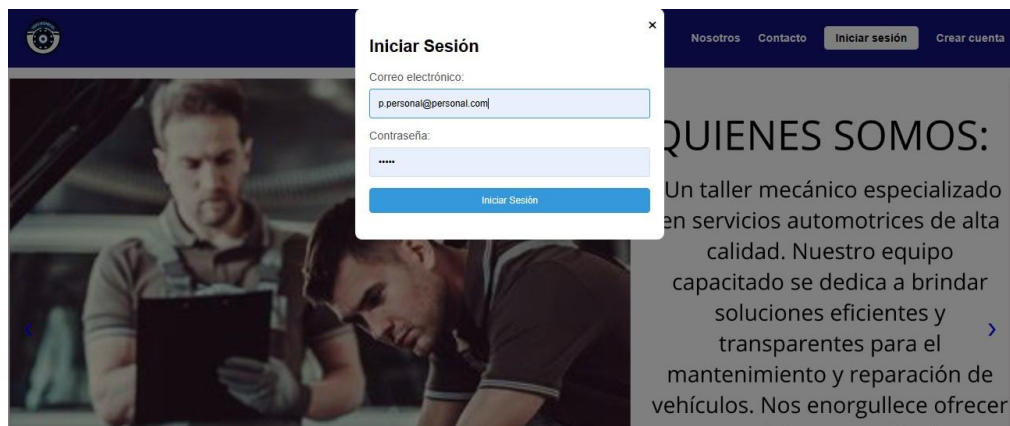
Nosotros Contacto Iniciar sesión Crear cuenta

×

Iniciar Sesión

Correo electrónico:

p.personal@personal.com

Contraseña:

•••••

Iniciar Sesión

QUIENES SOMOS:

Un taller mecánico especializado en servicios automotrices de alta calidad. Nuestro equipo capacitado se dedica a brindar soluciones eficientes y transparentes para el mantenimiento y reparación de vehículos. Nos enorgullece ofrecer

‹

›